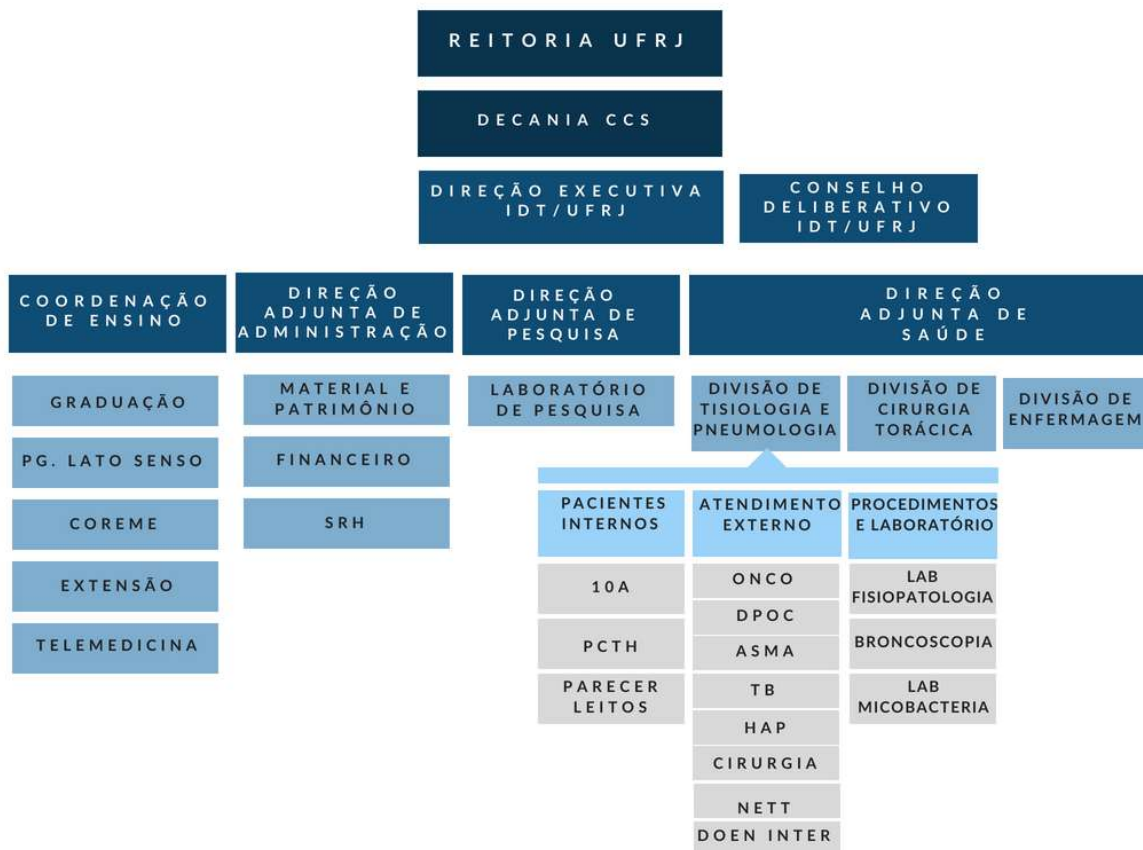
REITORIA UFRJ

DECANIA CCS

DIREÇÃO EXECUTIVA IDT/UFRJ

CONSELHO DELIBERATIVO IDT/UFRJ

COORDENAÇÃO DE ENSINO

DIREÇÃO ADJUNTA DE ADMINISTRAÇÃO

DIREÇÃO ADJUNTA DE PESQUISA

DIREÇÃO ADJUNTA DE SAÚDE

GRADUAÇÃO

PG. LATO SENSO

COREME

EXTENSÃO

TELEMEDICINA

MATERIAL E PATRIMÔNIO

FINANCEIRO

SRH

LABORATÓRIO DE PESQUISA

DIVISÃO DE TISIOLOGIA E PNEUMOLOGIA

DIVISÃO DE CIRURGIA TORÁCICA

DIVISÃO DE ENFERMAGEM

PACIENTES INTERNOS

ATENDIMENTO EXTERNO

PROCEDIMENTOS E LABORATÓRIO

10A

PCTH

PARECER LEITOS

ONCO

DPOC

ASMA

TB

HAP

CIRURGIA

NETT

DOEN INTER

LAB FISIOPATOLOGIA

BRONCOSCOPIA

LAB MICOBACTERIA